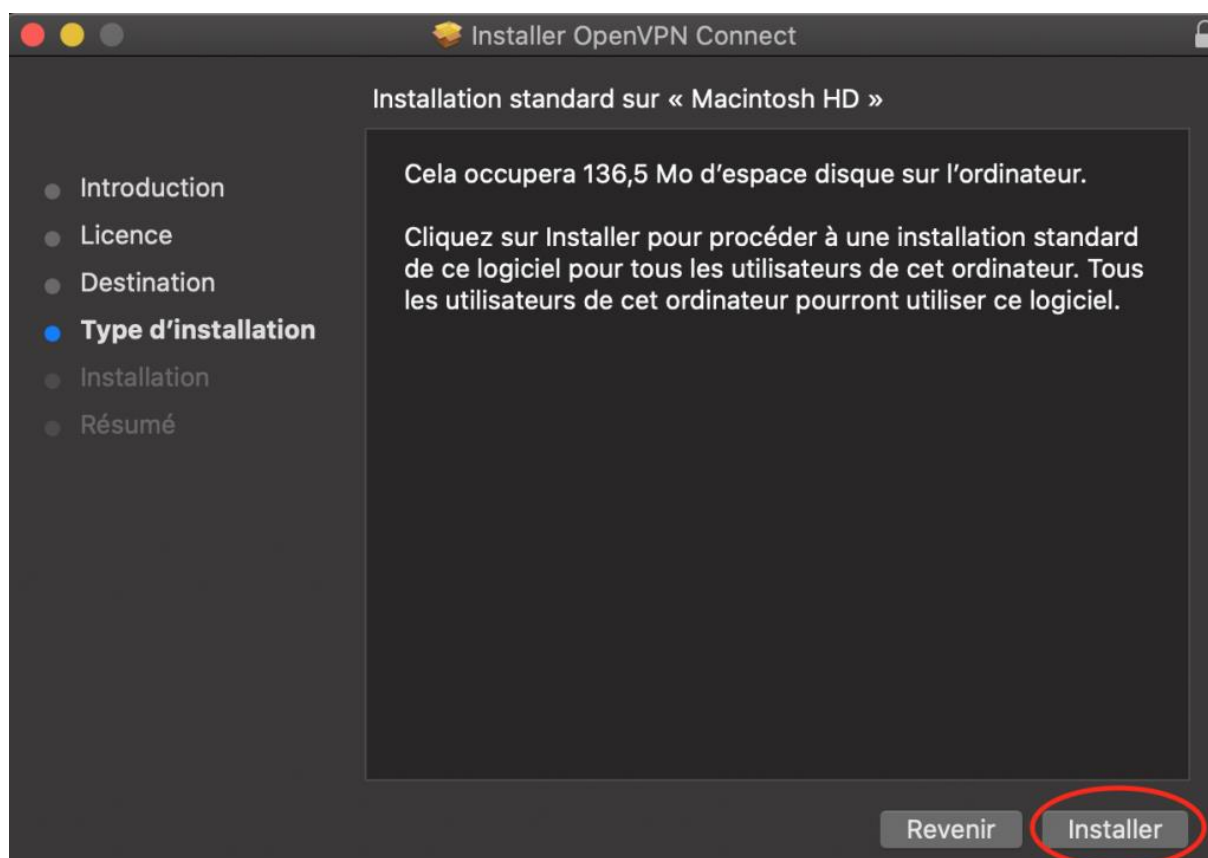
Installer OpenVPN Connect

Installation standard sur « Macintosh HD »

Introduction
Licence
Destination
Type d'installation
Installation
Résumé

Cela occupera 136,5 Mo d'espace disque sur l'ordinateur.

Cliquez sur Installer pour procéder à une installation standard de ce logiciel pour tous les utilisateurs de cet ordinateur. Tous les utilisateurs de cet ordinateur pourront utiliser ce logiciel.

Revenir
Installer